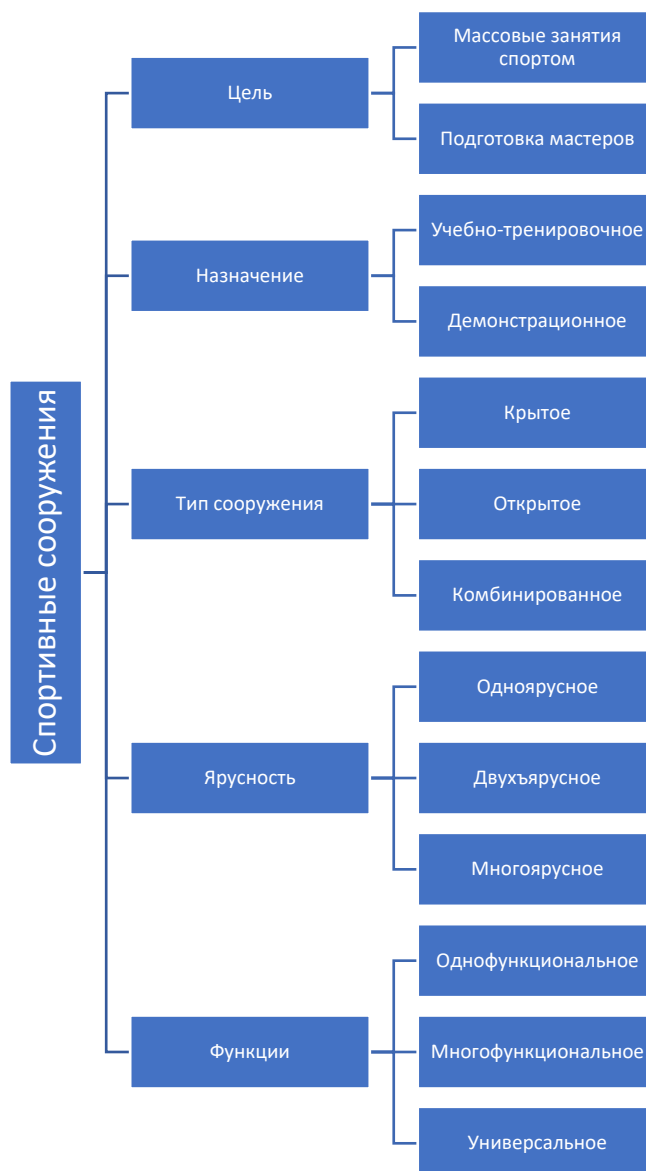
Спортивные сооружения

Цель

Массовые занятия спортом

Подготовка мастеров

Назначение

Учебно-тренировочное

Демонстрационное

Тип сооружения

Крытое

Открытое

Комбинированное

Ярусность

Одноярусное

Двухъярусное

Многоярусное

Функции

Однофункциональное

Многофункциональное

Универсальное